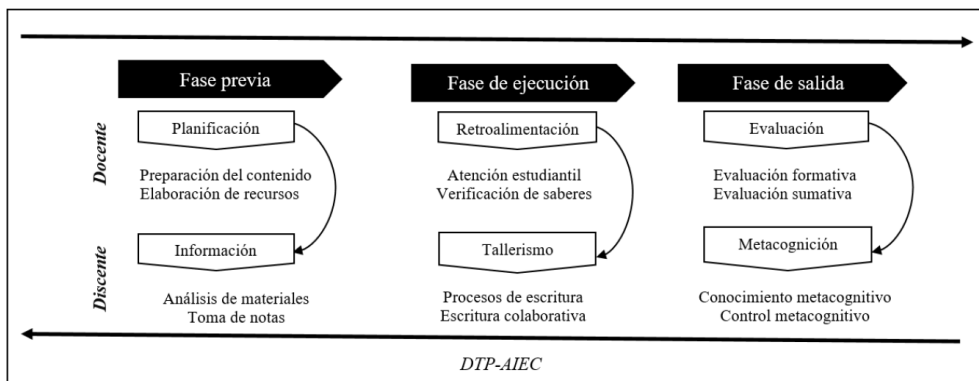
Fase previa

Fase de ejecución

Fase de salida

Docente

Planificación

Preparación del contenido
Elaboración de recursos

Retroalimentación

Atención estudiantil
Verificación de saberes

Evaluación

Evaluación formativa
Evaluación sumativa

Discente

Información

Análisis de materiales
Toma de notas

Tallerismo

Procesos de escritura
Escritura colaborativa

Metacognición

Conocimiento metacognitivo
Control metacognitivo

DTP-AIEC